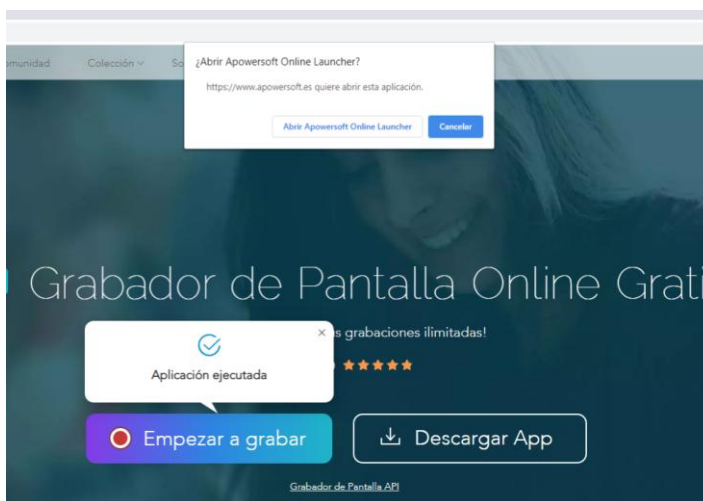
munidad Colección So

¿Abrir Apowersoft Online Launcher?

https://www.apowersoft.es quiere abrir esta aplicación.

Abrir Apowersoft Online Launcher Cancelar

Grabador de Pantalla Online Grati

s grabaciones ilimitadas!

Aplicación ejecutada

Empezar a grabar

Descargar App

Grabador de Pantalla API